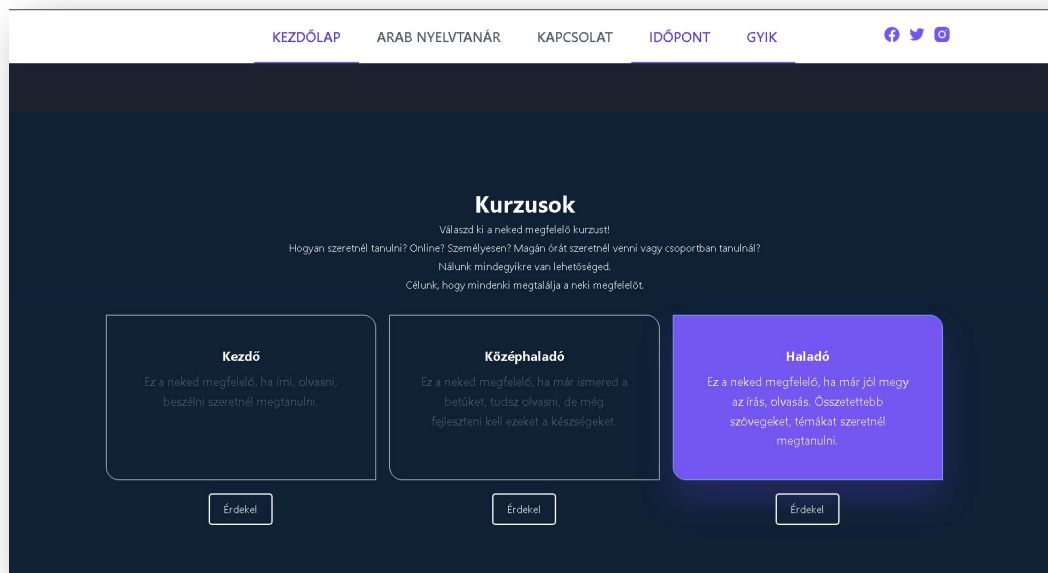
KEZDŐLAP ARAB NYELVTANÁR KAPCSOLAT IDŐPONT GYIK

Kurzusok

Válaszd ki a neked megfelelő kurzust!
Hogyan szeretnél tanulni? Online? Személyesen? Magán órát szeretnél venni vagy csoportban tanulnál?
Nálunk mindegyikre van lehetőséged.
Célunk, hogy mindenki megtalálja a neki megfelelőt.

Kezdő

Ez a neked megfelelő, ha írni, olvasni, beszélni szeretnél megtanulni.

Érdekel

Középhaladó

Ez a neked megfelelő, ha már ismered a betűket, tudsz olvasni, de még fejleszteni kell ezeket a készségeket.

Érdekel

Haladó

Ez a neked megfelelő, ha már jól megy az írás, olvasás. Összetettebb szövegeket, témákat szeretnél megtanulni.

Érdekel